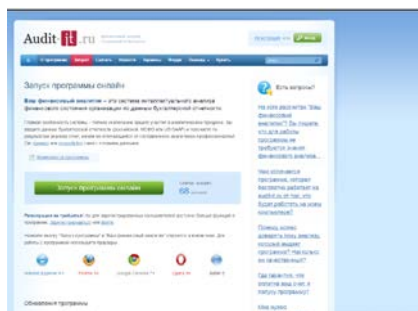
Audit-it.ru

Запуск программы онлайн

Ваш финансовый аналитик – это система интеллектуального анализа финансового состояния организации по данным бухгалтерской отчетности

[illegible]

Запуск программы онлайн

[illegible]

Есть вопросы?

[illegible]

Обновления программы